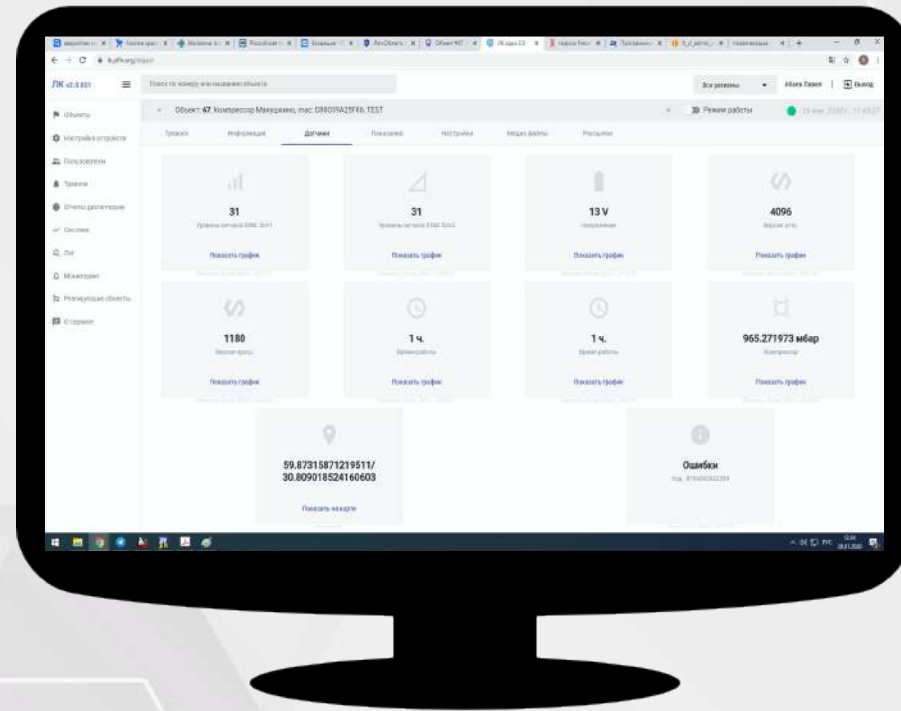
ЛК v2.3.101

Поиск по номеру или названию объекта

Все регионы
Alan Fasen
Выход

Объекты
Настройка устройств
Пользователи
Трекинг
Отчеты диспетчерам
Система
Лог
Мониторинг
Реагирующие объекты
О сервисе

Объект: 67, Компрессор Макушкино, mac: D8803 9A25F86. TEST

Режим работы

Трекинг
Информация
Датчики
Показания
Настройки
Медиа файлы
Рассылки

31
Уровень сигнала SIM1
Показать график

31
Уровень сигнала SIM2
Показать график

13 V
Напряжение
Показать график

4096
Версия ПО
Показать график

1180
Версия прош.
Показать график

1 ч.
Время работы
Показать график

1 ч.
Время работы
Показать график

965.271973 мбар
Компрессор
Показать график

59.87315871219511/
30.809018524160603
Показать на карте

Ошибки
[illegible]